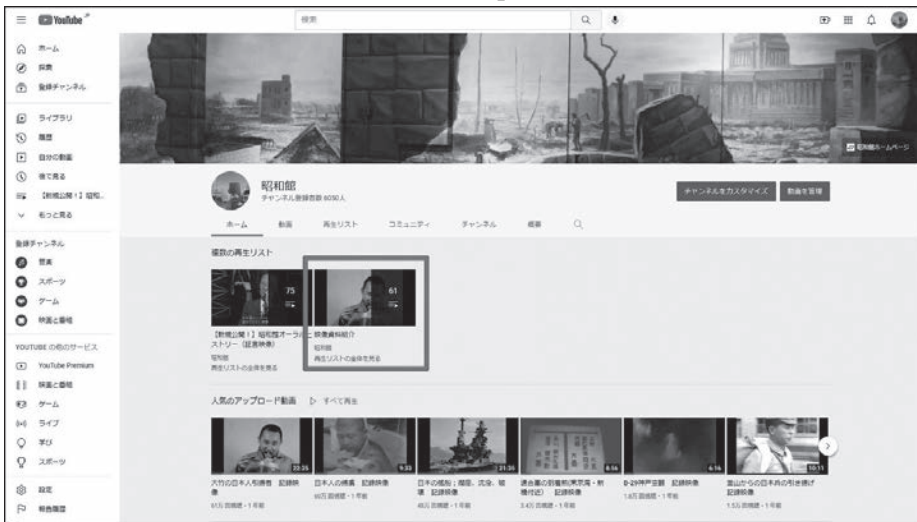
YouTube

検索

ホーム
探索
登録チャンネル

ライブラリ
履歴
自分の動画
後で見る
【新規公開！】昭和...
もっと見る

登録チャンネル
音楽
スポーツ
ゲーム
映画と番組

YOUTUBE の他のサービス
YouTube Premium
映画と番組
ゲーム
ライブ
学び
スポーツ

設定
報告履歴

昭和館ホームページ

昭和館
チャンネル登録者数 6050人

チャンネルをカスタマイズ
動画を管理

ホーム　動画　再生リスト　コミュニティ　チャンネル　概要

複数の再生リスト

75
【新規公開！】昭和館オーラルヒストリー（証言映像）
昭和館
再生リストの全体を見る

61
映像資料紹介
昭和館
再生リストの全体を見る

人気のアップロード動画　▷ すべて再生

23:25
大刀の日本人引揚者　記録映像
61万 回視聴・1 年前

9:33
日本人の挑戦　記録映像
46万 回視聴・1 年前

21:35
日本の艦船；艦隊、流体、戦艦　記録映像
45万 回視聴・1 年前

8:56
連合艦の前進艦(東京湾・横須付近)　記録映像
3.4万 回視聴・1 年前

6:16
B-29神戸空襲　記録映像
1.6万 回視聴・1 年前

10:11
富山からの日本兵の引き揚げ　記録映像
1.5万 回視聴・1 年前